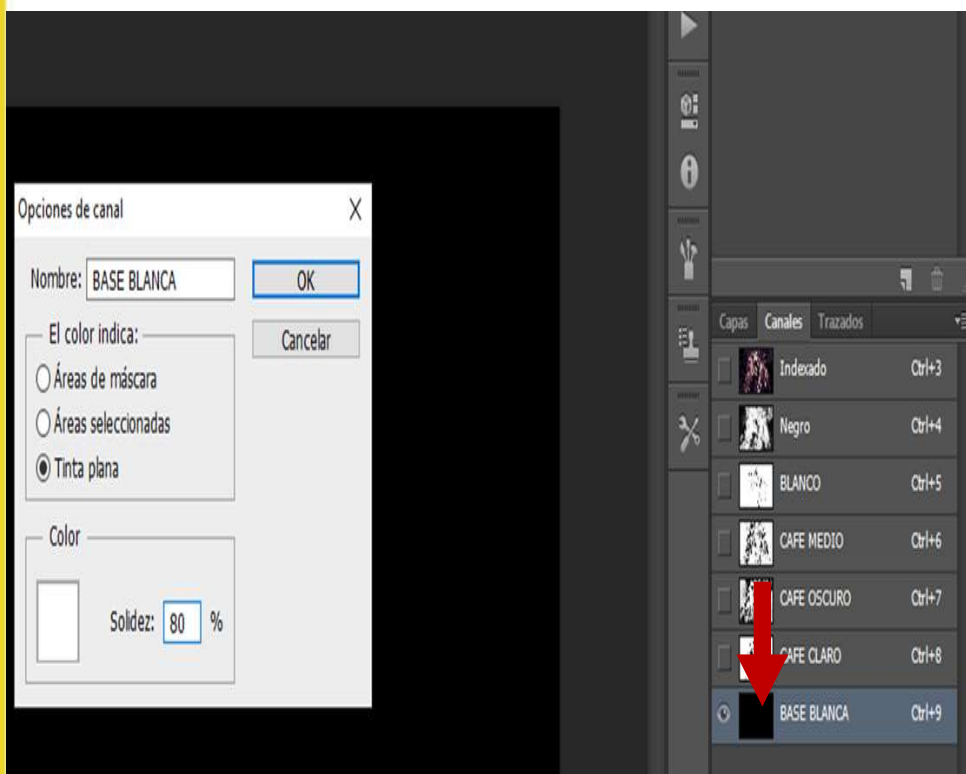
Opciones de canal

Nombre: BASE BLANCA

OK

Cancelar

El color indica:

Áreas de máscara

Áreas seleccionadas

Tinta plana

Color

Solidez: 80 %

Capas Canales Trazados

| | |
|---|---|
| Indexado | Ctrl+3 |
| Negro | Ctrl+4 |
| BLANCO | Ctrl+5 |
| CAFE MEDIO | Ctrl+6 |
| CAFE OSCURO | Ctrl+7 |
| CAFE CLARO | Ctrl+8 |
| BASE BLANCA | Ctrl+9 |